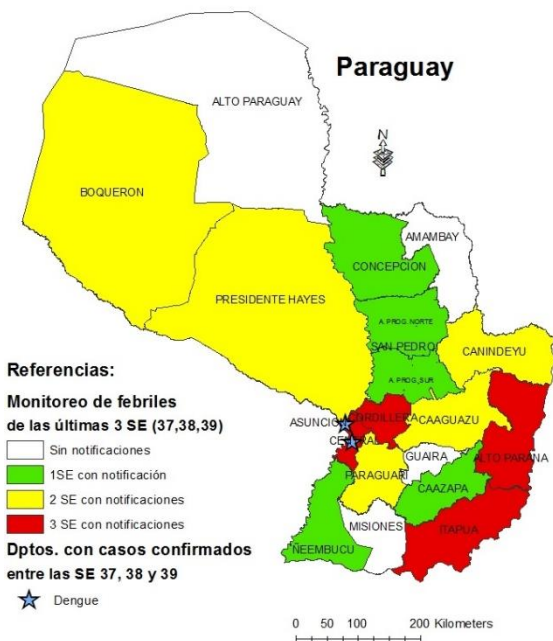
Paraguay

N

ALTO PARAGUAY

BOQUERON

AMAMBAY

CONCEPCION

PRESIDENTE HAYES

A. PROG. NORTE

SAN PEDRO

CANINDEYU

A. PROG. SUR

ASUNCION

CORDILLERA

CAAGUAZU

CENTRAL

GUAIRA

ALTO PARANA

PARAGUARI

CAAZAPA

MISIONES

ITAPUA

ÑEEMBUCU

Referencias:

Monitoreo de febriles de las últimas 3 SE (37,38,39)

Sin notificaciones

1SE con notificación

2 SE con notificaciones

3 SE con notificaciones

Dptos. con casos confirmados entre las SE 37, 38 y 39

Dengue

0 50 100 200 Kilometers